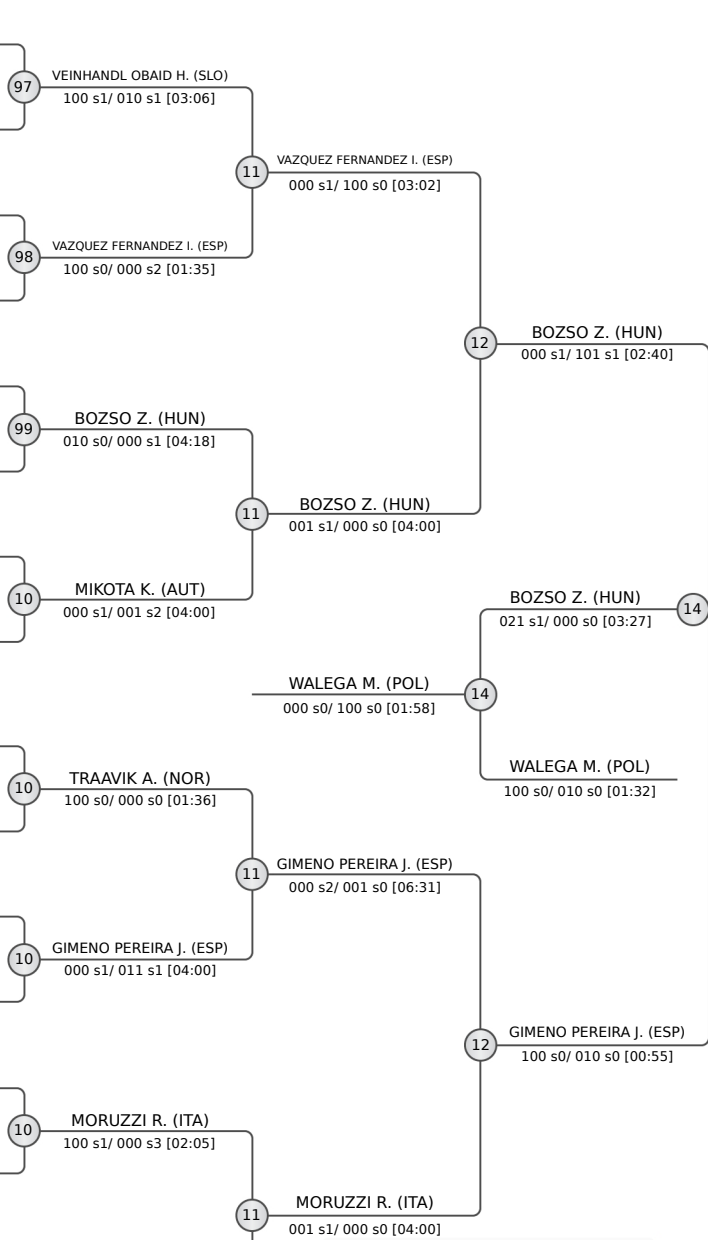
97
VEINHANDL OBAID H. (SLO)
100 s1/ 010 s1 [03:06]

11
VAZQUEZ FERNANDEZ I. (ESP)
000 s1/ 100 s0 [03:02]

98
VAZQUEZ FERNANDEZ I. (ESP)
100 s0/ 000 s2 [01:35]

12
BOZSO Z. (HUN)
000 s1/ 101 s1 [02:40]

99
BOZSO Z. (HUN)
010 s0/ 000 s1 [04:18]

11
BOZSO Z. (HUN)
001 s1/ 000 s0 [04:00]

10
MIKOTA K. (AUT)
000 s1/ 001 s2 [04:00]

BOZSO Z. (HUN)
021 s1/ 000 s0 [03:27]
14

WALEGA M. (POL)
000 s0/ 100 s0 [01:58]
14

WALEGA M. (POL)
100 s0/ 010 s0 [01:32]

10
TRAAVIK A. (NOR)
100 s0/ 000 s0 [01:36]

11
GIMENO PEREIRA J. (ESP)
000 s2/ 001 s0 [06:31]

10
GIMENO PEREIRA J. (ESP)
000 s1/ 011 s1 [04:00]

12
GIMENO PEREIRA J. (ESP)
100 s0/ 010 s0 [00:55]

10
MORUZZI R. (ITA)
100 s1/ 000 s3 [02:05]

11
MORUZZI R. (ITA)
001 s1/ 000 s0 [04:00]